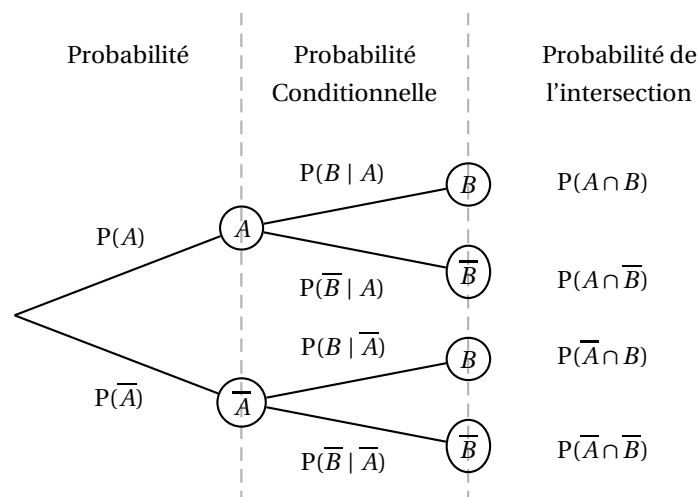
Probabilité

Probabilité Conditionnelle

Probabilité de l'intersection

$P(A)$

$A$

$P(B \mid A)$

$B$

$P(A \cap B)$

$P(\overline{B} \mid A)$

$\overline{B}$

$P(A \cap \overline{B})$

$P(\overline{A})$

$\overline{A}$

$P(B \mid \overline{A})$

$B$

$P(\overline{A} \cap B)$

$P(\overline{B} \mid \overline{A})$

$\overline{B}$

$P(\overline{A} \cap \overline{B})$